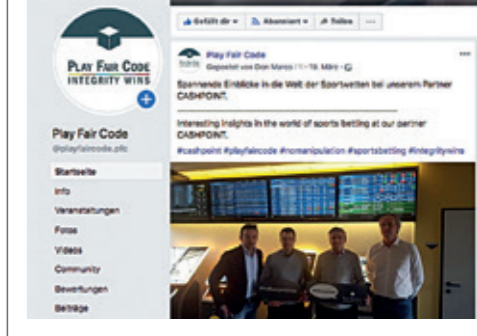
PLAY FAIR CODE
INTEGRITY WINS

Play Fair Code
@playfaircode.pfc

Startseite
Info
Veranstaltungen
Fotos
Videos
Community
Bewertungen
Beiträge

Gefällt dir ▾ Abonniert ▾ Teilen ···

Play Fair Code
Gepostet von Don Marco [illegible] · 19. März ·

Spannende Einblicke in die Welt der Sportwetten bei unserem Partner CASHPOINT.

Interesting insights in the world of sports betting at our partner CASHPOINT.
#cashpoint #playfaircode #nomanipulation #sportsbetting #integritywins